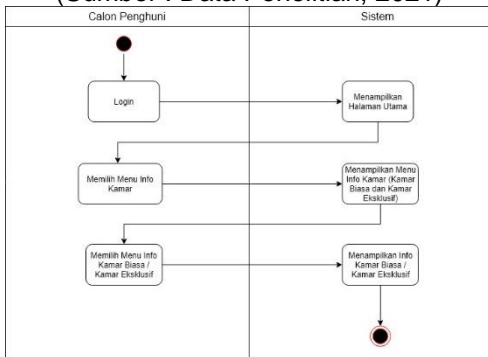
(Sumber: Data Penelitian, 2021)

Calon Penghuni

Sistem

Login

Menampilkan Halaman Utama

Memilih Menu Info Kamar

Menampilkan Menu Info Kamar (Kamar Biasa dan Kamar Eksklusif)

Memilih Menu Info Kamar Biasa / Kamar Eksklusif

Menampilkan Info Kamar Biasa / Kamar Eksklusif